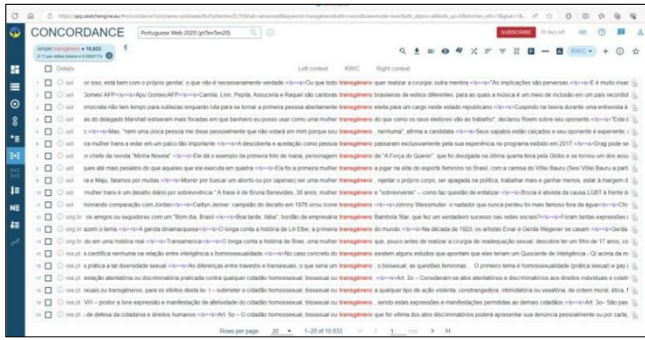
CONCORDANCE Portuguese Web 2020 (ptTenTen20)

simple transgênero • 10,633

SUBSCRIBE

Details Left context KWIC Right context

1 usit or isso, está bem com o próprio genital, o que não é necessariamente verdade. Ou que todo transgênero quer realizar a cirurgia; outra mentira

2 usit Somers/AFP Apu Gomes/AFP Camila, Lion, Pepita, Assucena e Raquel são cantoras transgênero brasileiras de estilos diferentes, para as quais a música é um meio de inclusão

3 usit emocrata não tem tempo para sutilezas enquanto luta para se tornar a primeira pessoa abertamente transgênero eleita para um cargo neste estado republicano

4 usit as do delegado Marshall estiveram mais focadas em que bathroom eu posso usar como uma mulher transgênero do que como os seus eleitores vão ao trabalho

5 usit Mas, "nem uma única pessoa me disse pessoalmente que não votará em mim porque sou transgênero, nunca", afirma a candidata

6 usit ve mulher trans a estar em um palco tão importante A descoberta e aceitação como pessoa transgênero passaram exclusivamente pela sua experiência no programa exibido em 2017

7 usit o chefe da revista "Minha Novela" Ele dá o exemplo da primeira foto de Ivana, personagem transgênero de "A Força do Querer", que foi divulgada na última quarta-feira pela Globo

8 usit pais até mais pesados do que aqueles que ela executa em quadra Ela é a primeira mulher transgênero a jogar na elite do esporte feminino no Brasil

9 usit le a Maju, falamos por muitas Morrer por buscar um aborto ou por (apenas) ser uma mulher transgênero : rejeitar o próprio corpo, ser apagada na política

10 usit mulher trans é um desafio diário por sobrevivência." A frase é de Bruna Benevides, 38 anos, mulher transgênero e "sobrevivente"

11 usit honrando comparação com Jordan Caitlyn Jenner campeão do decatlo em 1976 Caitlyn Jenner, transgênero Johnny Weissmuller

12 orig.br os amigos ou seguidores com um "Bom dia, Brasil Boa tarde, Itália", bordão da empresária transgênero Bambola Star

13 orig.br azem o tema A garota dinamarquesa O longa conta a história de Lili Elbe, a primeira transgênero do mundo

14 orig.br do em uma história real Transamérica O longa conta a história de Bree, uma mulher transgênero que, pouco antes de realizar a cirurgia de readequação sexual

15 res.pt a científica nenhuma na relação entre inteligência e homossexualidade transgênero existem alguns estudos

16 res.pt a prática e há diversidade sexual As diferenças entre travesti e transexuais transgênero , o bissexual, as questões femininas

17 res.pt osição alimentar ou discriminatória praticada contra qualquer cidadão homossexual, bissexual ou transgênero

18 res.pt ouais ou transgênero, para os efeitos deste lei homossexual, bissexual ou transgênero

19 res.pt VIII – proibir a livre expressão e manifestação de afetividade do cidadão homossexual, bissexual ou transgênero

20 res.pt de defesa da cidadania e direitos humanos Art. 5o – O cidadão homossexual, bissexual ou transgênero

Rows per page: 20 1–20 of 10,633